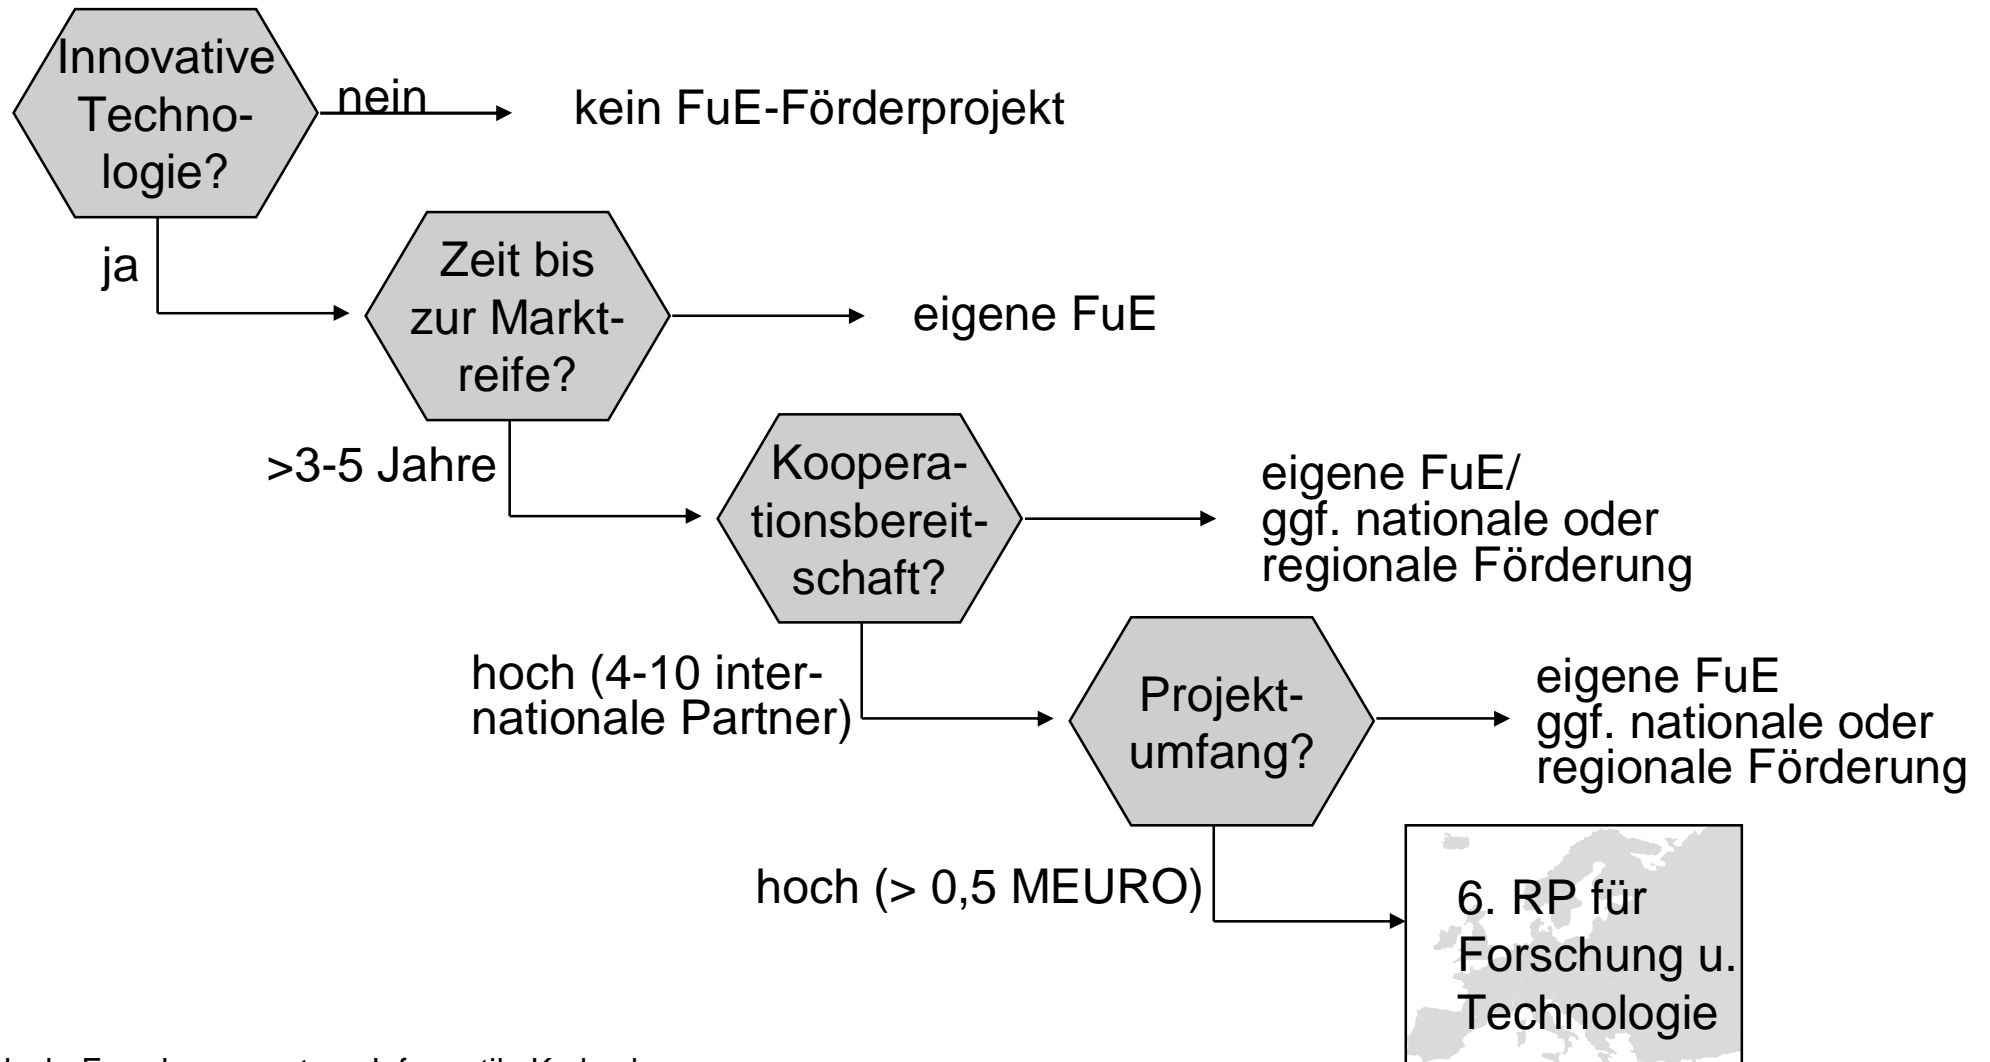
Innovative Technologie?

nein

kein FuE-Förderprojekt

ja

Zeit bis zur Marktreife?

eigene FuE

>3-5 Jahre

Kooperationsbereitschaft?

eigene FuE/ ggf. nationale oder regionale Förderung

hoch (4-10 internationale Partner)

Projektumfang?

eigene FuE ggf. nationale oder regionale Förderung

hoch (> 0,5 MEURO)

6. RP für Forschung u. Technologie

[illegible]